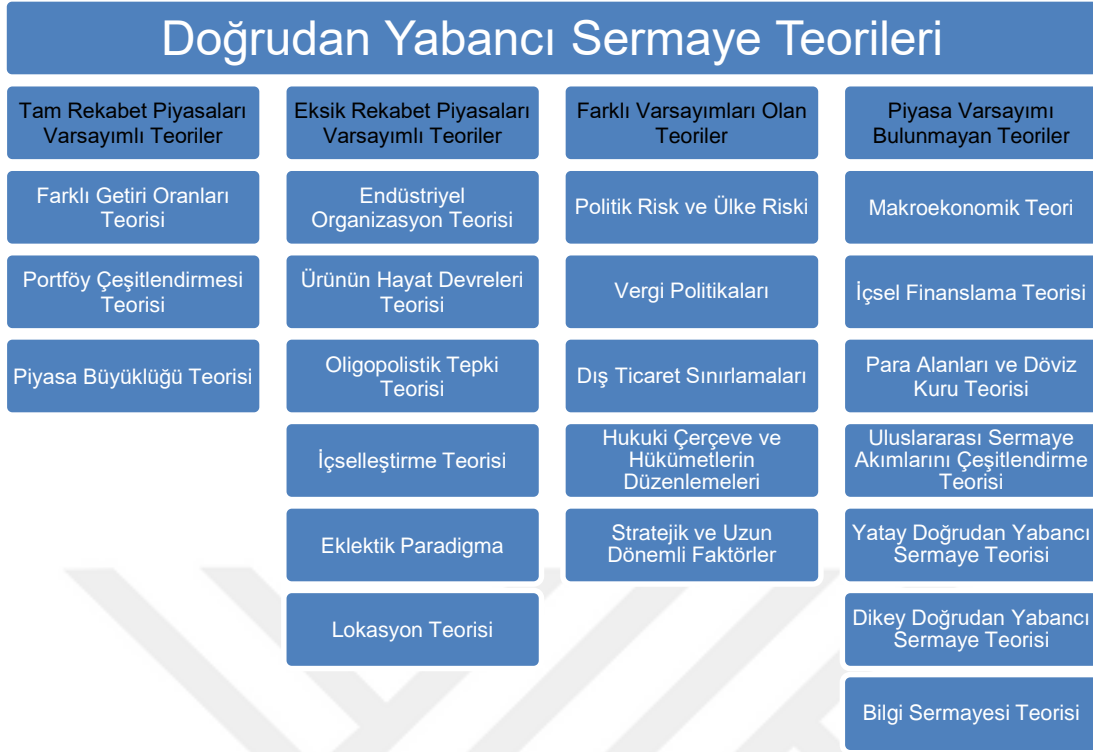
Doğrudan Yabancı Sermaye Teorileri

Tam Rekabet Piyasaları Varsayımlı Teoriler

Farklı Getiri Oranları Teorisi

Portföy Çeşitlendirmesi Teorisi

Piyasa Büyüklüğü Teorisi

Eksik Rekabet Piyasaları Varsayımlı Teoriler

Endüstriyel Organizasyon Teorisi

Ürünün Hayat Devreleri Teorisi

Oligopolistik Tepki Teorisi

İçselleştirme Teorisi

Eklektik Paradigma

Lokasyon Teorisi

Farklı Varsayımları Olan Teoriler

Politik Risk ve Ülke Riski

Vergi Politikaları

Dış Ticaret Sınırlamaları

Hukuki Çerçeve ve Hükümetlerin Düzenlemeleri

Stratejik ve Uzun Dönemli Faktörler

Piyasa Varsayımı Bulunmayan Teoriler

Makroekonomik Teori

İçsel Finanslama Teorisi

Para Alanları ve Döviz Kuru Teorisi

Uluslararası Sermaye Akımlarını Çeşitlendirme Teorisi

Yatay Doğrudan Yabancı Sermaye Teorisi

Dikey Doğrudan Yabancı Sermaye Teorisi

Bilgi Sermayesi Teorisi